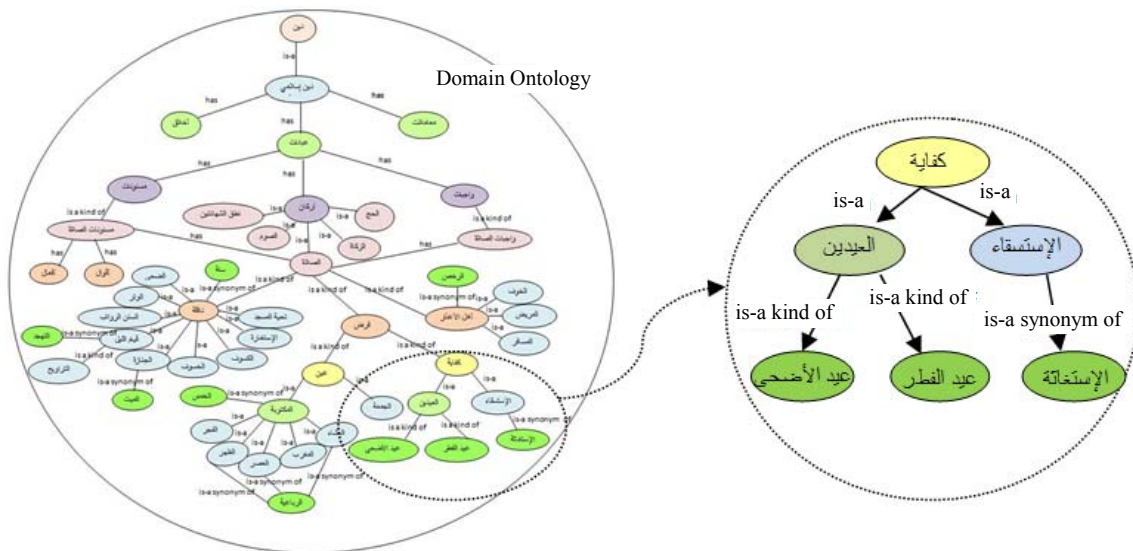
Domain Ontology

دين
is-a
دين إسلامي
has
has
has
أخلاق
معاملات
عبادات
has
has
مسنونات
واجبات
أركان
نطق الشهادتين
الحج
الصوم
الزكاة
is-a
is-a
is-a
is-a
is-a kind of
is-a kind of
مسنونات الصلاة
واجبات الصلاة
has
has
has
has
أفعال
أقوال
الصلاة
سنة
الرخص
is-a kind of
is-a kind of
is-a kind of
نافلة
الضحى
الوتر
السنن الرواتب
تحية المسجد
الإستخارة
الكسوف
الخسوف
الجنازة
قيام الليل
التهجد
التراويح
الميت
is-a synonym of
is-a kind of
is-a synonym of
is-a
أهل الأعذار
الخوف
المريض
المسافر
is-a synonym of
فرض
is-a kind of
عين
كفاية
is-a synonym of
الخمس
المكتوبة
الجمعة
العيدين
الإستسقاء
الفجر
الظهر
العصر
المغرب
العشاء
is-a synonym of
الرباعية
is-a kind of
is-a kind of
عيد الأضحى
عيد الفطر
is-a synonym
الإستغاثة

كفاية
is-a
is-a
العيدين
الإستسقاء
is-a kind of
is-a kind of
is-a synonym of
عيد الأضحى
عيد الفطر
الإستغاثة